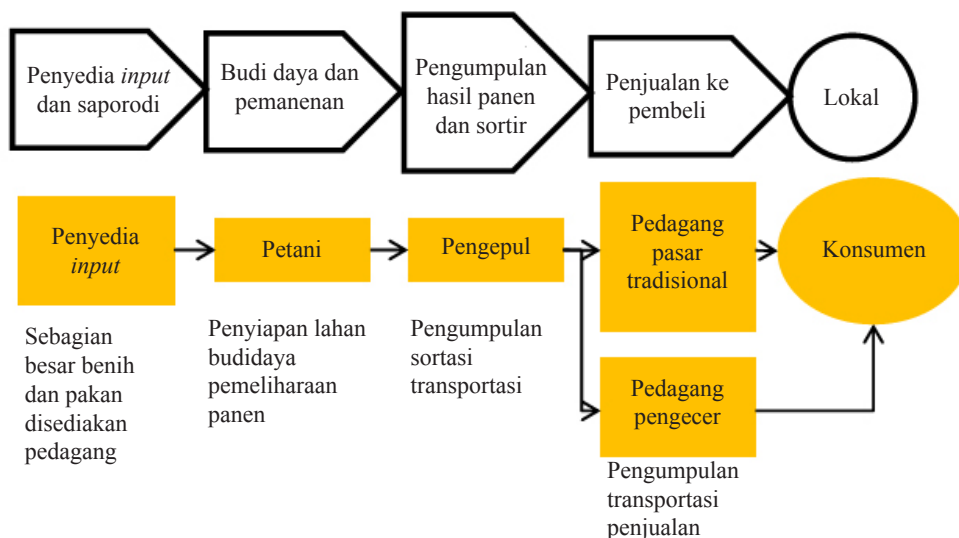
Penyedia *input* dan saporodi

Budi daya dan pemanenan

Pengumpulan hasil panen dan sortir

Penjualan ke pembeli

Lokal

Penyedia *input*

Petani

Pengepul

Pedagang pasar tradisional

Konsumen

Pedagang pengecer

Sebagian besar benih dan pakan disediakan pedagang

Penyiapan lahan budidaya pemeliharaan panen

Pengumpulan sortasi transportasi

Pengumpulan transportasi penjualan